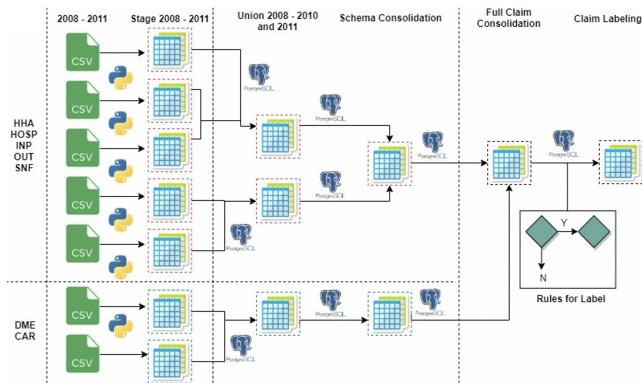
2008 - 2011

Stage 2008 - 2011

Union 2008 - 2010 and 2011

Schema Consolidation

Full Claim Consolidation

Claim Labeling

HHA
HOSP
INP
OUT
SNF

DME
CAR

CSV
CSV
CSV
CSV
CSV
CSV
CSV

PostgreSQL
PostgreSQL
PostgreSQL
PostgreSQL
PostgreSQL
PostgreSQL
PostgreSQL
PostgreSQL
PostgreSQL
PostgreSQL

Y
N

Rules for Label